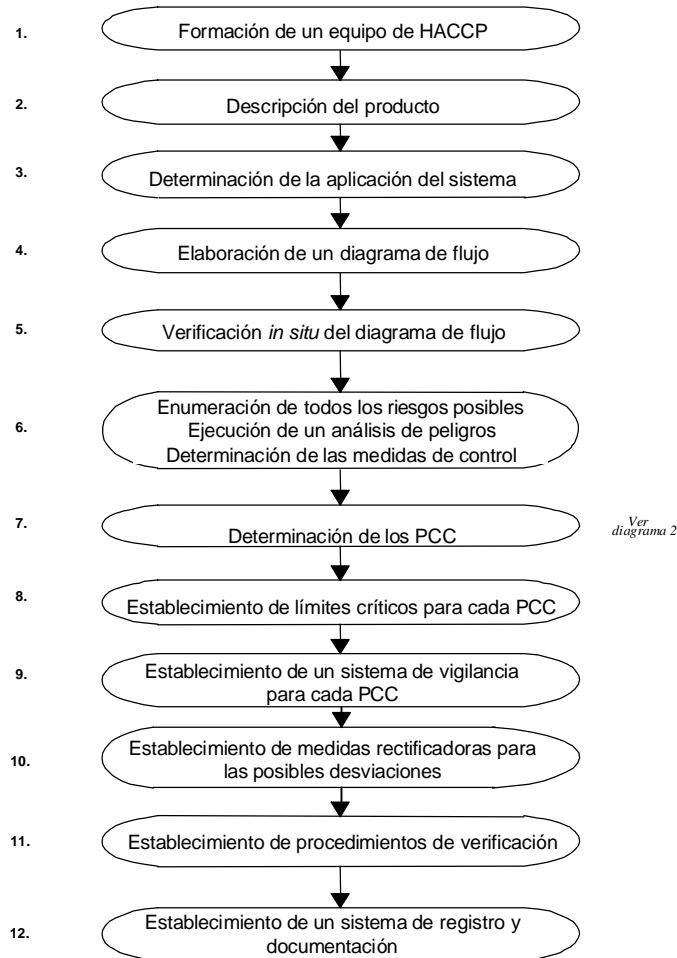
1. Formación de un equipo de HACCP

2. Descripción del producto

3. Determinación de la aplicación del sistema

4. Elaboración de un diagrama de flujo

5. Verificación *in situ* del diagrama de flujo

6. Enumeración de todos los riesgos posibles
Ejecución de un análisis de peligros
Determinación de las medidas de control

7. Determinación de los PCC

Ver diagrama 2

8. Establecimiento de límites críticos para cada PCC

9. Establecimiento de un sistema de vigilancia para cada PCC

10. Establecimiento de medidas rectificadoras para las posibles desviaciones

11. Establecimiento de procedimientos de verificación

12. Establecimiento de un sistema de registro y documentación